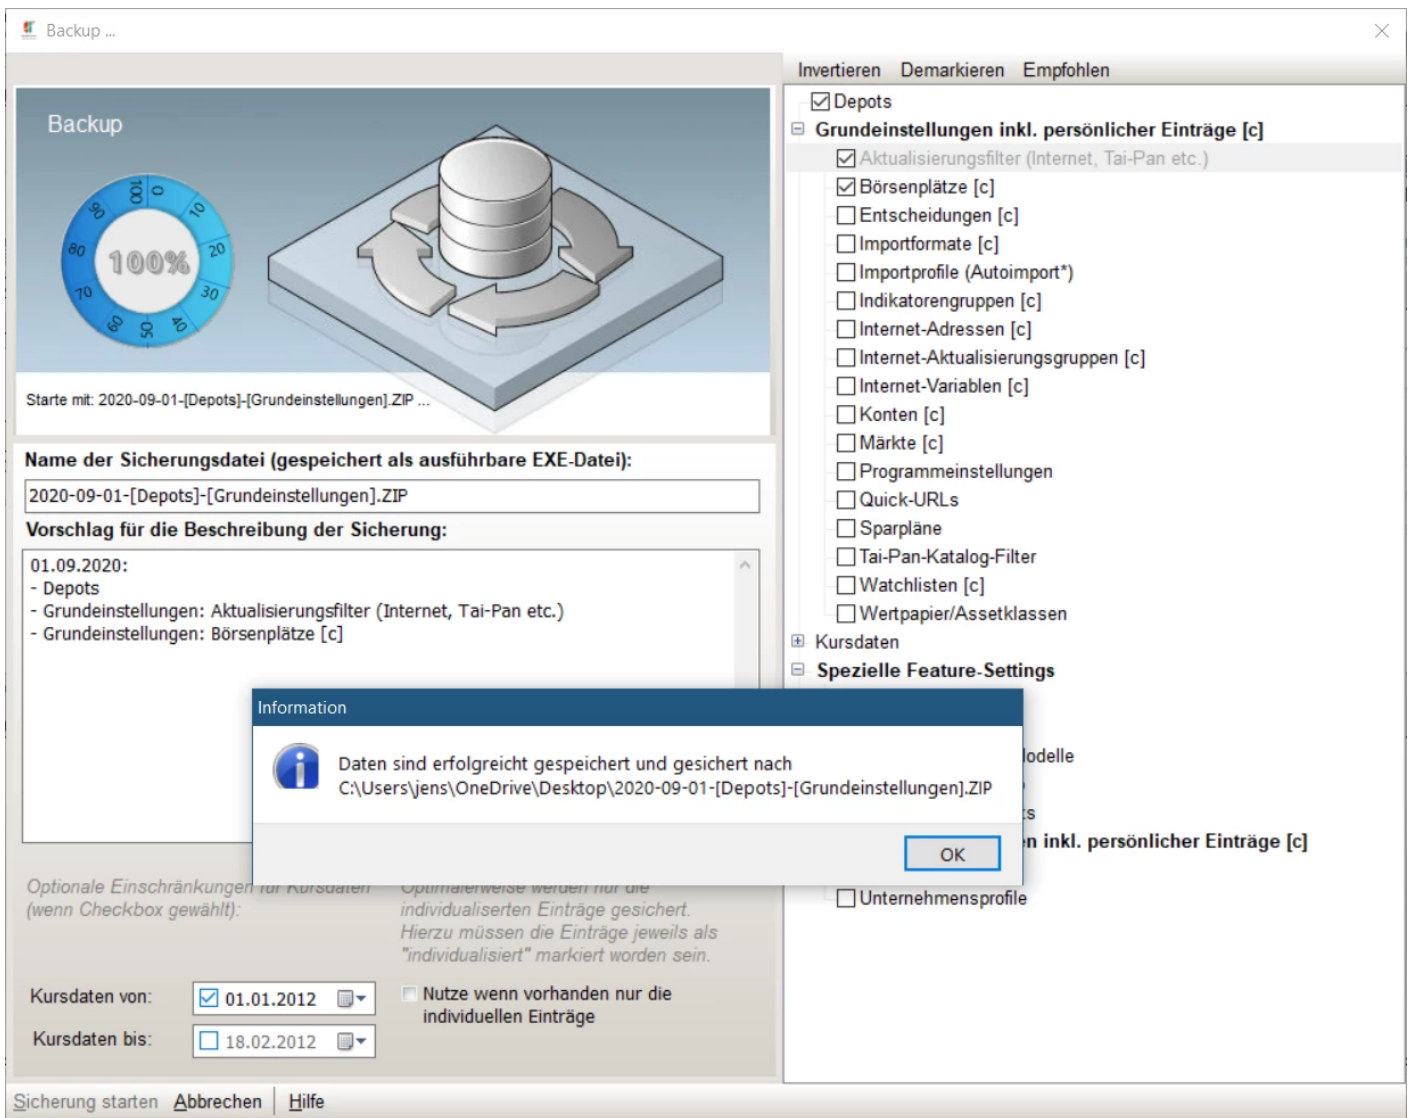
Backup ...

Backup

100 0 10 20 30 40 50 60 70 80 90

100%

Starte mit: 2020-09-01-[Depots]-[Grundeinstellungen].ZIP ...

Name der Sicherungsdatei (gespeichert als ausführbare EXE-Datei):

2020-09-01-[Depots]-[Grundeinstellungen].ZIP

Vorschlag für die Beschreibung der Sicherung:

01.09.2020:
- Depots
- Grundeinstellungen: Aktualisierungsfilter (Internet, Tai-Pan etc.)
- Grundeinstellungen: Börsenplätze [c]

Optionale Einschränkungen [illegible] (wenn Checkbox gewählt):

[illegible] individualiserten Einträge gesichert. Hierzu müssen die Einträge jeweils als "individualisiert" markiert worden sein.

Kursdaten von: 01.01.2012

Kursdaten bis: 18.02.2012

Nutze wenn vorhanden nur die individuellen Einträge

Invertieren Demarkieren Empfohlen

Depots
Grundeinstellungen inkl. persönlicher Einträge [c]
Aktualisierungsfilter (Internet, Tai-Pan etc.)
Börsenplätze [c]
Entscheidungen [c]
Importformate [c]
Importprofile (Autoimport*)
Indikatorengruppen [c]
Internet-Adressen [c]
Internet-Aktualisierungsgruppen [c]
Internet-Variablen [c]
Konten [c]
Märkte [c]
Programmeinstellungen
Quick-URLs
Sparpläne
Tai-Pan-Katalog-Filter
Watchlisten [c]
Wertpapier/Assetklassen
Kursdaten
Spezielle Feature-Settings
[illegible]odelle
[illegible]s
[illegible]n inkl. persönlicher Einträge [c]
Unternehmensprofile

Information

Daten sind erfolgreicht gespeichert und gesichert nach
C:\Users\jens\OneDrive\Desktop\2020-09-01-[Depots]-[Grundeinstellungen].ZIP

OK

Sicherung starten Abbrechen Hilfe